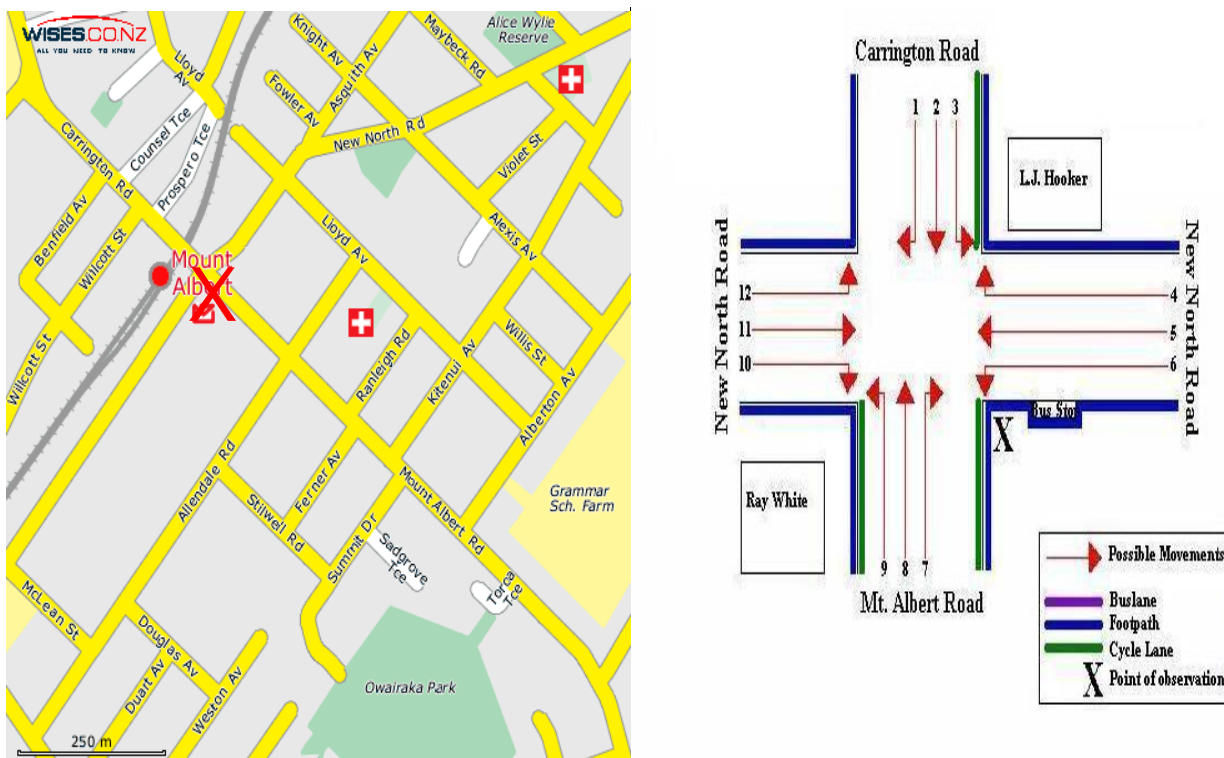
WISES.CO.NZ
ALL YOU NEED TO KNOW

Alice Wylie Reserve
Lloyd Av
Knight Av
Maybeck Rd
Fowler Av
Asquith Av
Counsel Tce
Prospero Tce
New North Rd
Carrington Rd
Violet St
Benfield Av
Willcott St
Mount Albert
Lloyd Av
Alexis Av
Willcott St
Ranleigh Rd
Kitenui Av
Willis St
Alberton Av
Allendale Rd
Ferner Av
Stilwell Rd
Mount Albert Rd
Summit Dr
Sadgrove Tce
Torca Tce
Grammar Sch. Farm
McLean St
Douglas Av
Duart Av
Weston Av
Owairaka Park
250 m

Carrington Road
1 2 3
L.J. Hooker
New North Road
New North Road
12
11
10
4
5
6
Bus Stop
X
Ray White
9 8 7
Mt. Albert Road
Possible Movements
Buslane
Footpath
Cycle Lane
X Point of observation